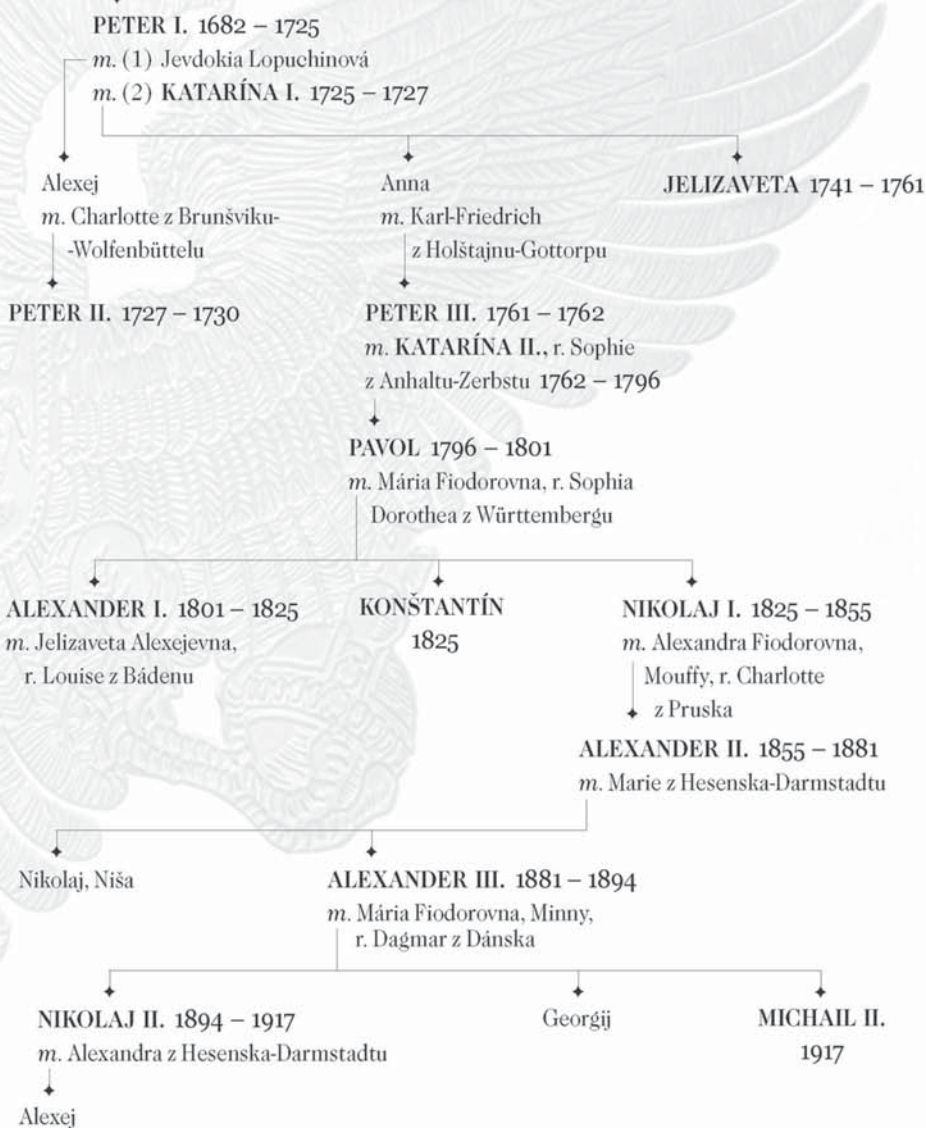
PETER I. 1682 – 1725
m. (1) Jevdokia Lopuchinová
m. (2) KATARÍNA I. 1725 – 1727

Alexej
m. Charlotte z Brunšviku--Wolfenbüttelu

Anna
m. Karl-Friedrich z Holštajnu-Gottorpu

JELIZAVETA 1741 – 1761

PETER II. 1727 – 1730

PETER III. 1761 – 1762
m. KATARÍNA II., r. Sophie z Anhaltu-Zerbstu 1762 – 1796

PAVOL 1796 – 1801
m. Mária Fiodorovna, r. Sophia Dorothea z Württembergu

ALEXANDER I. 1801 – 1825
m. Jelizaveta Alexejevna, r. Louise z Bádenu

KONŠTANTÍN
1825

NIKOLAJ I. 1825 – 1855
m. Alexandra Fiodorovna, Mouffy, r. Charlotte z Pruska

ALEXANDER II. 1855 – 1881
m. Marie z Hesenska-Darmstadtu

Nikolaj, Niša

ALEXANDER III. 1881 – 1894
m. Mária Fiodorovna, Minny, r. Dagmar z Dánska

NIKOLAJ II. 1894 – 1917
m. Alexandra z Hesenska-Darmstadtu

Georgij

MICHAIL II.
1917

Alexej